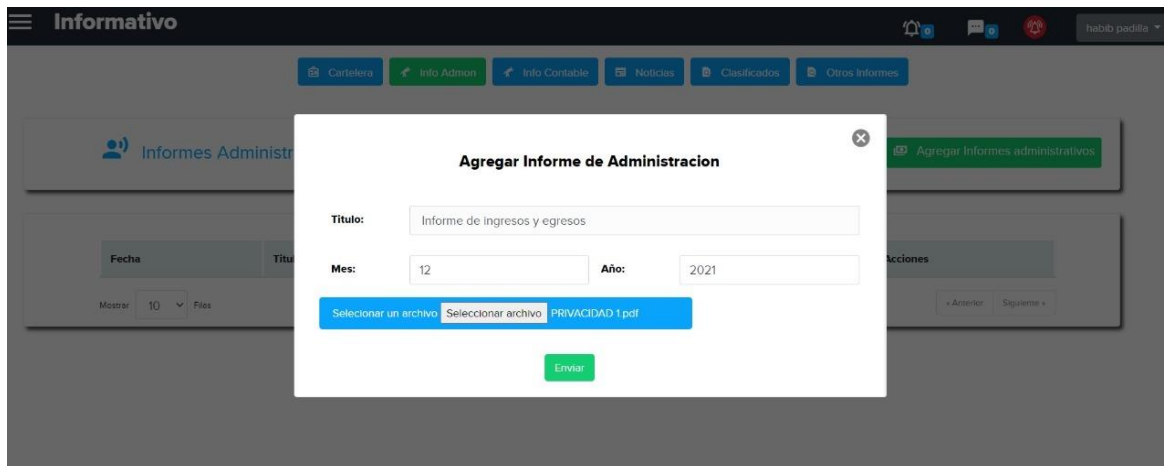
Informativo

0 0 habib padilla

Cartelera Info Admon Info Contable Noticias Clasificados Otros Informes

Informes Administr

Agregar Informes administrativos

Fecha Titu

Acciones

Mostrar 10 Filas

« Anterior Siguiente »

Agregar Informe de Administracion

Titulo: Informe de ingresos y egresos

Mes: 12 Año: 2021

Selecionar un archivo Seleccionar archivo PRIVACIDAD 1.pdf

Enviar